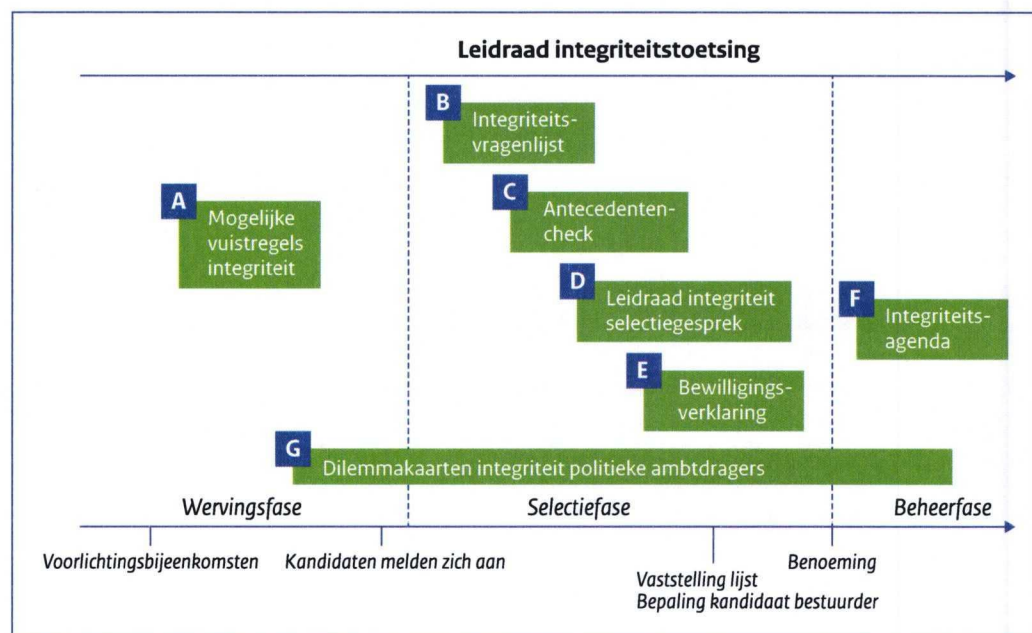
Leidraad integriteitstoetsing

A Mogelijke vuistregels integriteit

B Integriteitsvragenlijst

C Antecedentencheck

D Leidraad integriteit selectiegesprek

E Bewilligingsverklaring

F Integriteitsagenda

G Dilemmakaarten integriteit politieke ambtdragers

Wervingsfase

Selectiefase

Beheerfase

Voorlichtingsbijeenkomsten

Kandidaten melden zich aan

Vaststelling lijst
Bepaling kandidaat bestuurder

Benoeming